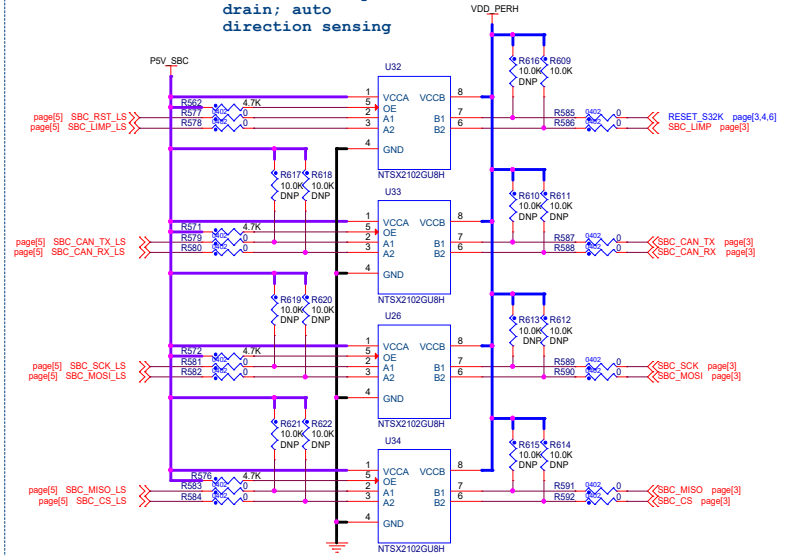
drain; auto
direction sensing

VDD_PERH
P5V_SBC

U32
R562 4.7K
R577 0402 0
R578 0402 0
page[5] SBC_RST_LS
page[5] SBC_LIMP_LS
1 VCCA VCCB 8
5 OE
2 A1 B1 7
3 A2 B2 6
4 GND
NTSX2102GU8H
R616 10.0K DNP
R609 10.0K
R585 0402 0 RESET_S32K page[3,4,6]
R586 0402 0 SBC_LIMP page[3]
R617 10.0K DNP
R618 10.0K DNP

U33
R571 4.7K
R579 0402 0
R580 0402 0
page[5] SBC_CAN_TX_LS
page[5] SBC_CAN_RX_LS
1 VCCA VCCB 8
5 OE
2 A1 B1 7
3 A2 B2 6
4 GND
NTSX2102GU8H
R610 10.0K DNP
R611 10.0K DNP
R587 0402 0 SBC_CAN_TX page[3]
R588 0402 0 SBC_CAN_RX page[3]
R619 10.0K DNP
R620 10.0K DNP

U26
R572 4.7K
R581 0402 0
R582 0402 0
page[5] SBC_SCK_LS
page[5] SBC_MOSI_LS
1 VCCA VCCB 8
5 OE
2 A1 B1 7
3 A2 B2 6
4 GND
NTSX2102GU8H
R613 10.0K DNP
R612 10.0K DNP
R589 0402 0 SBC_SCK page[3]
R590 0402 0 SBC_MOSI page[3]
R621 10.0K DNP
R622 10.0K DNP

U34
R576 4.7K
R583 0402 0
R584 0402 0
page[5] SBC_MISO_LS
page[5] SBC_CS_LS
1 VCCA VCCB 8
5 OE
2 A1 B1 7
3 A2 B2 6
4 GND
NTSX2102GU8H
R615 10.0K DNP
R614 10.0K DNP
R591 0402 0 SBC_MISO page[3]
R592 0402 0 SBC_CS page[3]